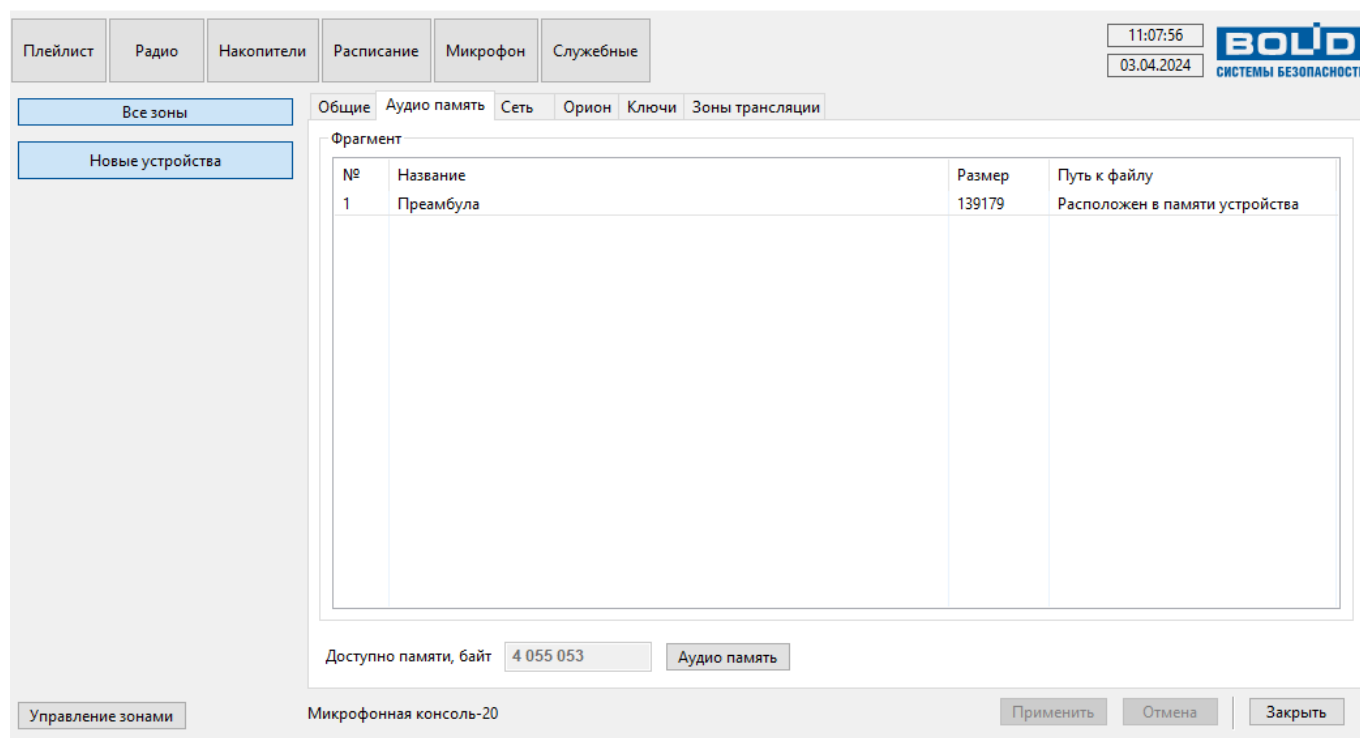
Плейлист Радио Накопители Расписание Микрофон Служебные

11:07:56
03.04.2024

BOLID
СИСТЕМЫ БЕЗОПАСНОСТИ

Все зоны

Новые устройства

Общие Аудио память Сеть Орион Ключи Зоны трансляции

Фрагмент

| № | Название | Размер | Путь к файлу |
|---|---|---|---|
| 1 | Преамбула | 139179 | Расположен в памяти устройства |

Доступно памяти, байт 4 055 053 Аудио память

Управление зонами

Микрофонная консоль-20

Применить Отмена Закрыть